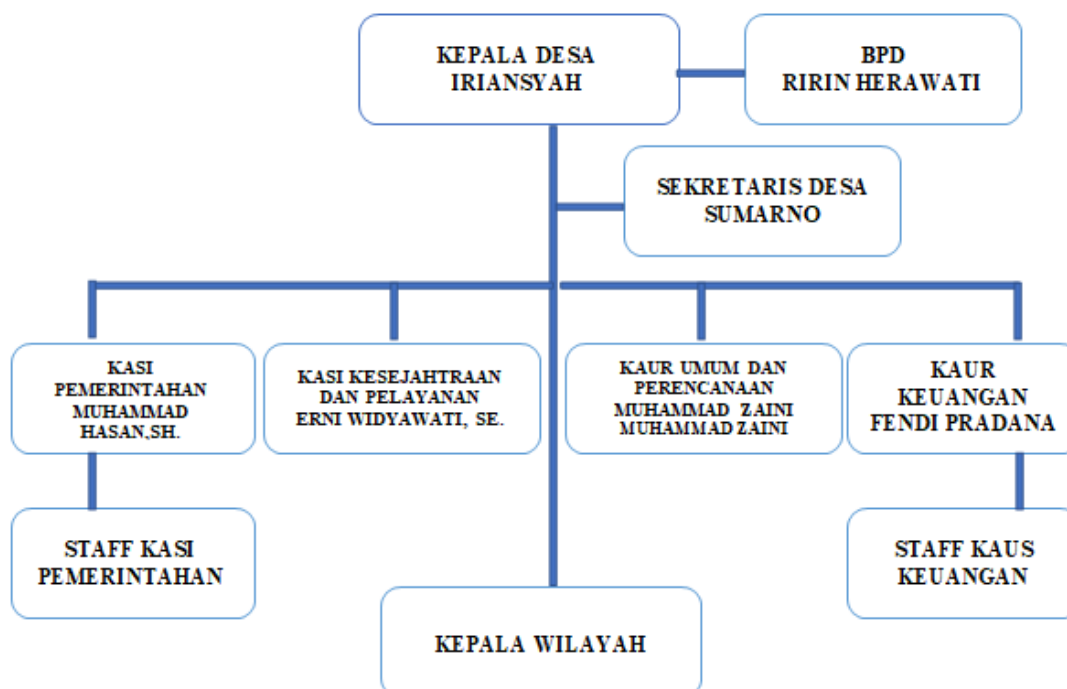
KEPALA DESA
IRIANSYAH

BPD
RIRIN HERAWATI

SEKRETARIS DESA
SUMARNO

KASI
PEMERINTAHAN
MUHAMMAD
HASAN,SH.

KASI KESEJAHTRAAN
DAN PELAYANAN
ERNI WIDYAWATI, SE.

KAUR UMUM DAN
PERENCANAAN
MUHAMMAD ZAINI
MUHAMMAD ZAINI

KAUR
KEUANGAN
FENDI PRADANA

STAFF KASI
PEMERINTAHAN

STAFF KAUS
KEUANGAN

KEPALA WILAYAH